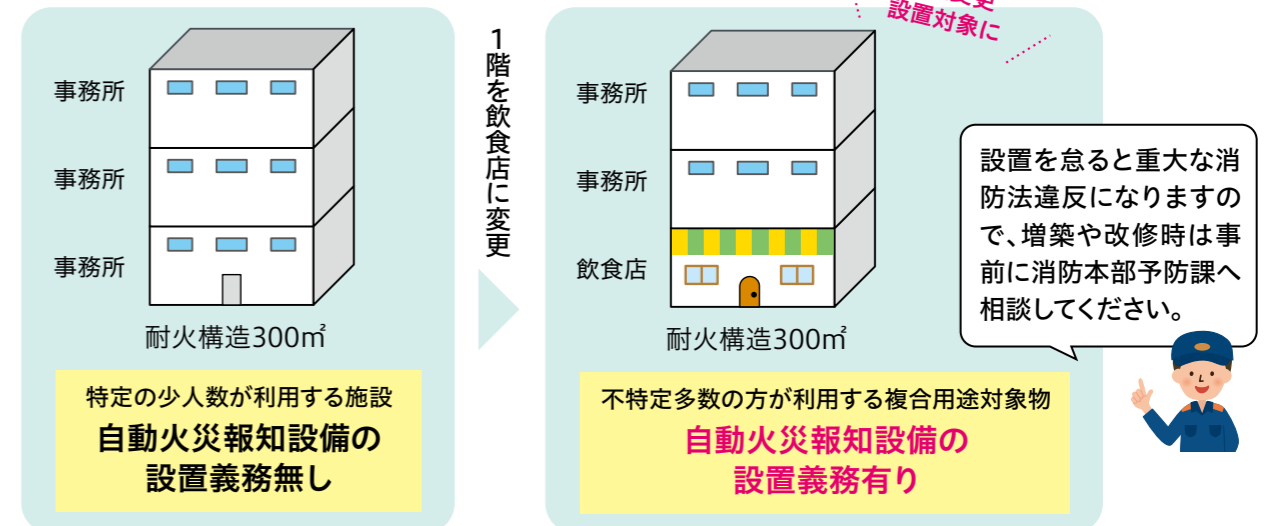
事務所

事務所

事務所

耐火構造300㎡

特定の少人数が利用する施設

自動火災報知設備の
設置義務無し

1階を飲食店に変更

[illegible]変更
設置対象に

事務所

事務所

飲食店

耐火構造300㎡

不特定多数の方が利用する複合用途対象物

自動火災報知設備の
設置義務有り

設置を怠ると重大な消防法違反になりますので、増築や改修時は事前に消防本部予防課へ相談してください。